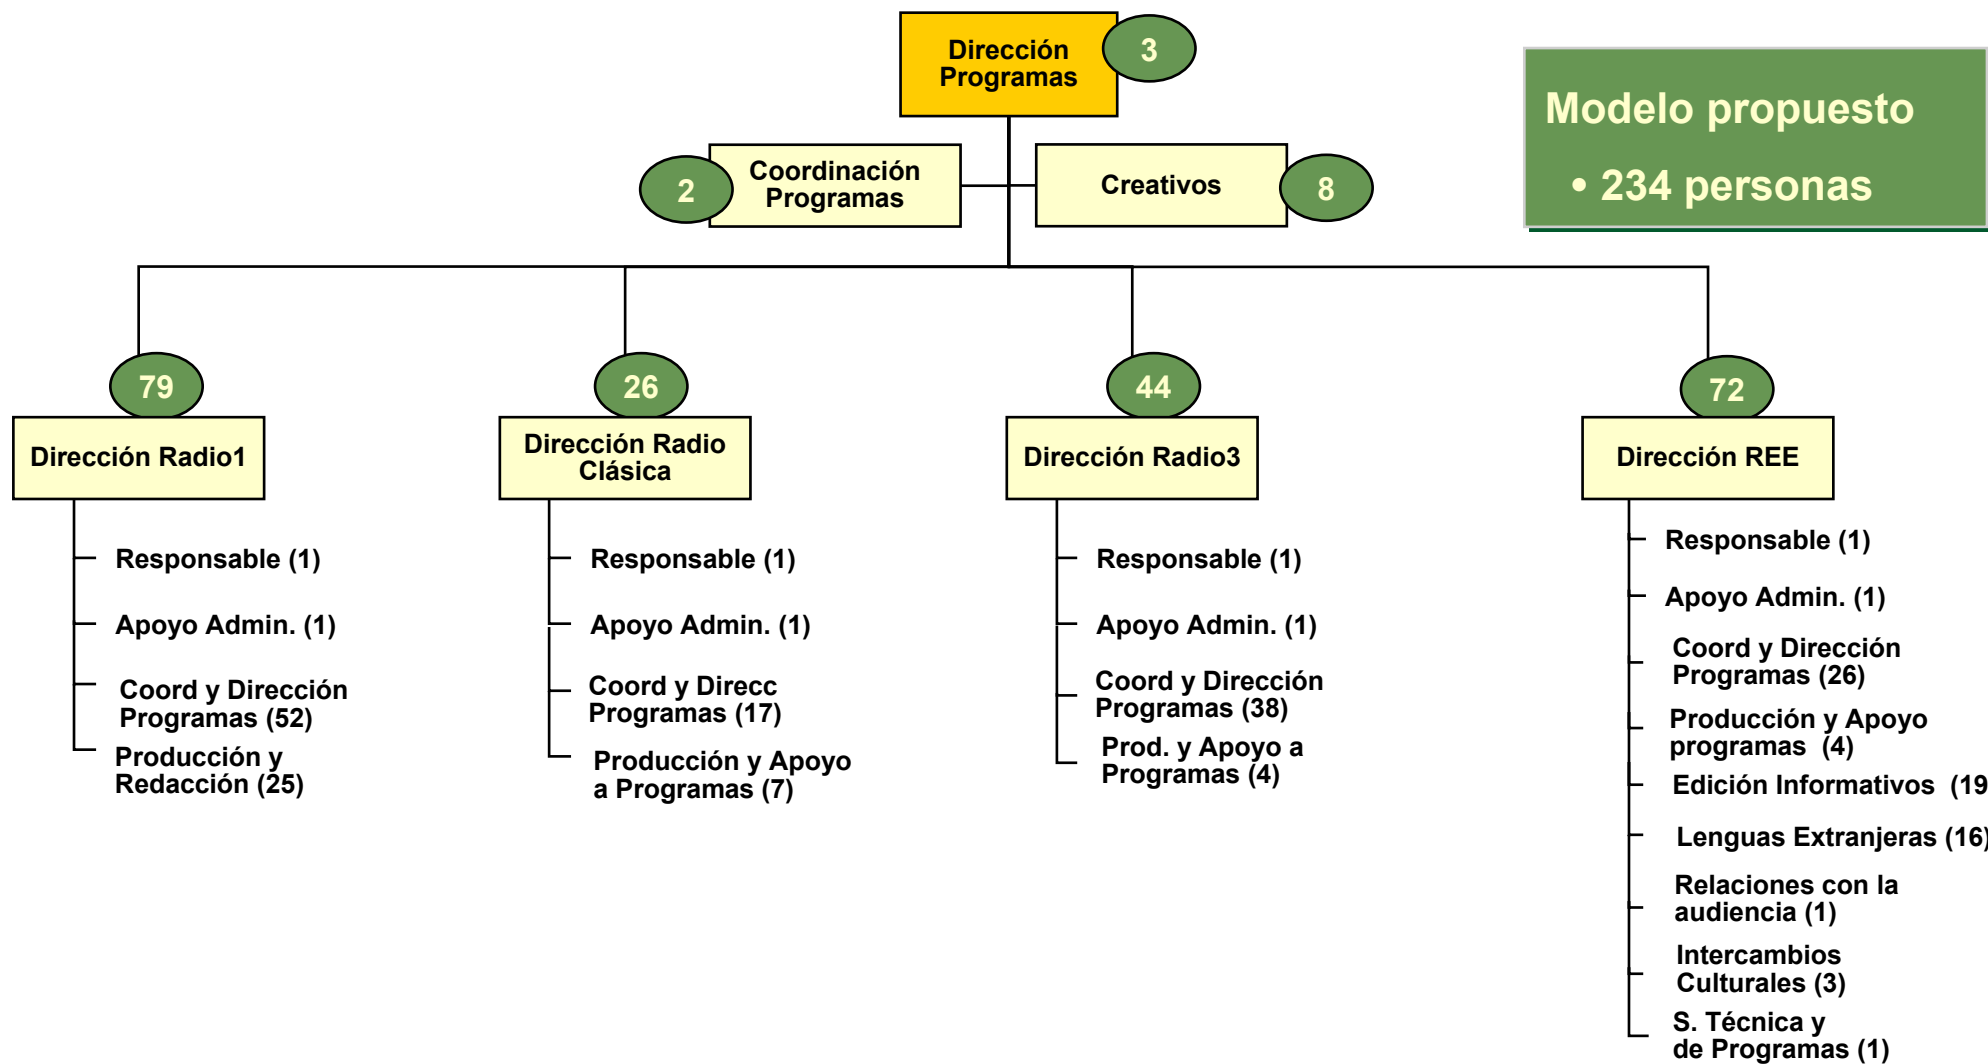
Dirección Programas
3

Modelo propuesto
• 234 personas

2
Coordinación Programas

Creativos
8

79
Dirección Radio1
Responsable (1)
Apoyo Admin. (1)
Coord y Dirección Programas (52)
Producción y Redacción (25)

26
Dirección Radio Clásica
Responsable (1)
Apoyo Admin. (1)
Coord y Direcc Programas (17)
Producción y Apoyo a Programas (7)

44
Dirección Radio3
Responsable (1)
Apoyo Admin. (1)
Coord y Dirección Programas (38)
Prod. y Apoyo a Programas (4)

72
Dirección REE
Responsable (1)
Apoyo Admin. (1)
Coord y Dirección Programas (26)
Producción y Apoyo programas (4)
Edición Informativos (19
Lenguas Extranjeras (16)
Relaciones con la audiencia (1)
Intercambios Culturales (3)
S. Técnica y de Programas (1)